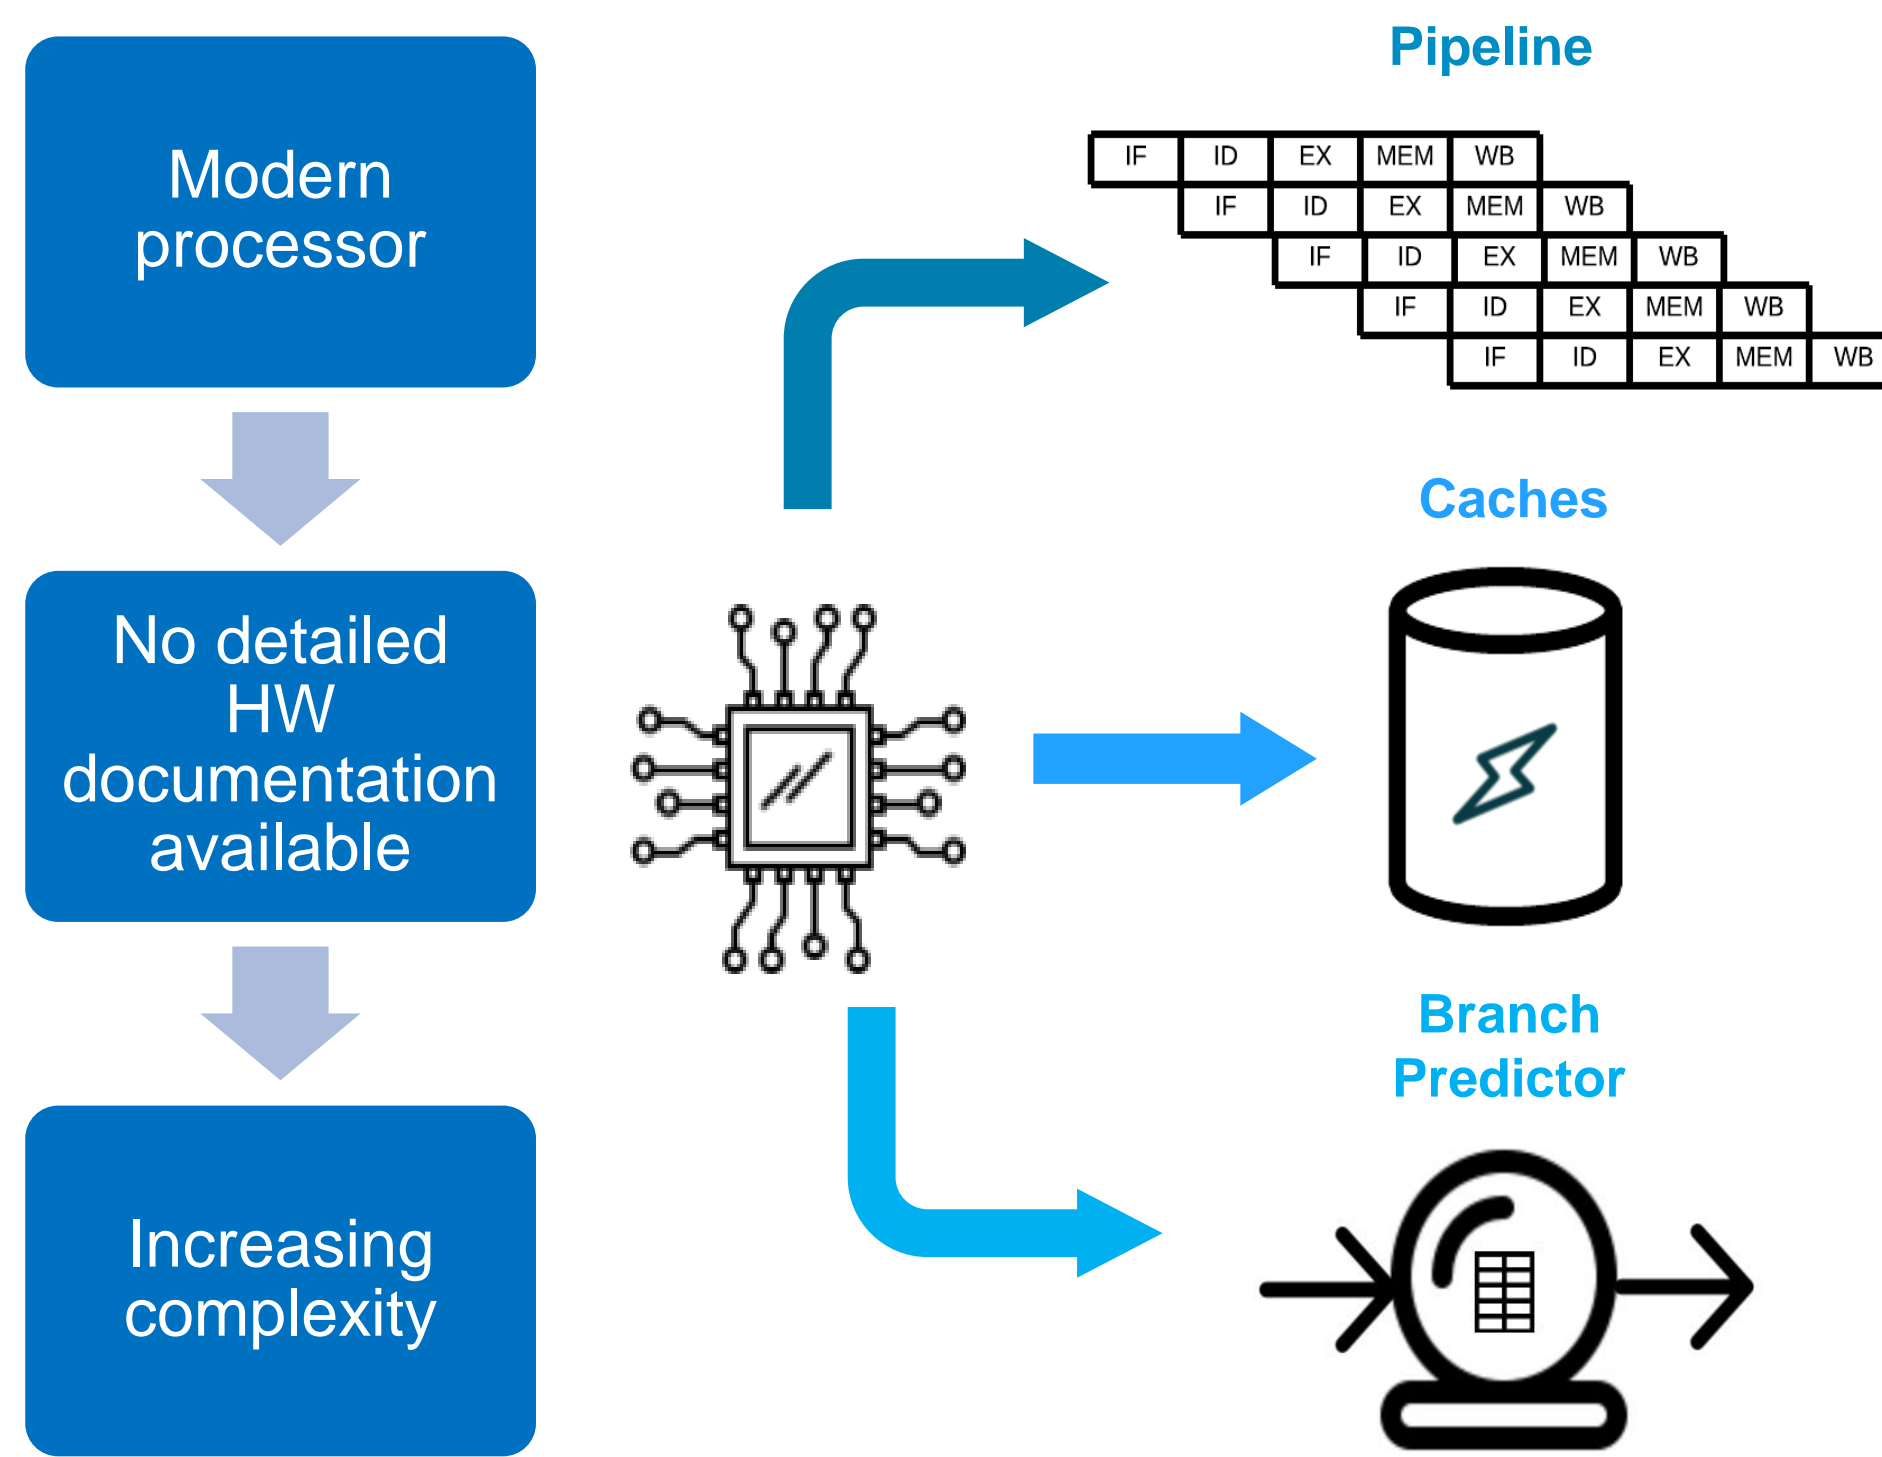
Modern processor

No detailed HW documentation available

Increasing complexity

Pipeline

| IF | ID | EX | MEM | WB | | | | |
|---|---|---|---|---|---|---|---|---|
| | IF | ID | EX | MEM | WB | | | |
| | | IF | ID | EX | MEM | WB | | |
| | | | IF | ID | EX | MEM | WB | |
| | | | | IF | ID | EX | MEM | WB |

Caches

Branch Predictor